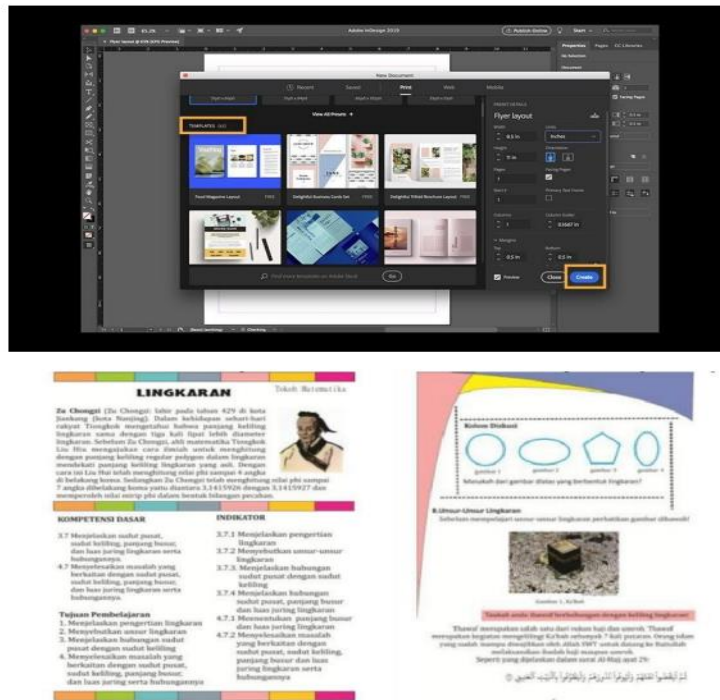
Adobe InDesign 2019

New Document

Recent Saved Print Web Mobile

TEMPLATES

View All Presets

Flyer layout

Width 8.5 in

Height 11 in

Pages 1

Columns 1

Margins

Find more templates on Adobe Stock

Go

Preview

Close

Create

LINGKARAN

Tokoh Matematika

Zu Chongzi (Zu Chongzi; lahir pada tahun 429 di kota Jiankang (kota Nanjing). Dalam kehidupan sehari-hari rakyat Tiongkok mengetahui bahwa panjang keliling lingkaran sama dengan tiga kali lipat lebih diameter lingkaran. Sebelum Zu Chongzi, ahli matematika Tiongkok Liu Hiu mengajukan cara ilmiah untuk menghitung dengan panjang keliling regular polygon dalam lingkaran mendekati panjang keliling lingkaran yang asli. Dengan cara ini Liu Hui telah menghitung nilai phi sampai 4 angka di belakang koma. Sedangkan Zu Chongzi telah menghitung nilai phi sampai 7 angka dibelakang koma yaitu diantara 3,1415926 dengan 3,1415927 dan memperoleh nilai mirip phi dalam bentuk bilangan pecahan.

KOMPETENSI DASAR

3.7 Menjelaskan sudut pusat, sudut keliling, panjang busur, dan luas juring lingkaran serta hubungannya.
4.7 Menyelesaikan masalah yang berkaitan dengan sudut pusat, sudut keliling, panjang busur, dan luas juring lingkaran serta hubungannya

Tujuan Pembelajaran
1. Menjelaskan pengertian lingkaran
2. Menyebutkan unsur lingkaran
3. Menjelaskan hubungan sudut pusat dengan sudut keliling
4. Menyelesaikan masalah yang berkaitan dengan sudut pusat, sudut keliling, panjang busur, dan luas juring serta hubungannya

INDIKATOR

3.7.1 Menjelaskan pengertian lingkaran
3.7.2 Menyebutkan unsur-unsur lingkaran
3.7.3 Menjelaskan hubungan sudut pusat dengan sudut keliling
3.7.4 Menjelaskan hubungan sudut pusat, panjang busur dan luas juring lingkaran
4.7.1 Menentukan panjang busur dan luas juring lingkaran
4.7.2 Menyelesaikan masalah yang berkaitan dengan sudut pusat, sudut keliling, panjang busur dan luas juring lingkaran serta hubungannya

Kolom Diskusi

gambar 1 gambar 2 gambar 3 gambar 4

Manakah dari gambar diatas yang berbentuk lingkaran?

B.Unsur-Unsur Lingkaran
Sebelum mempelajari unsur-unsur lingkaran perhatikan gambar dibawah!

Gambar 1. Ka'bah

Thawaf sesuai thawaf berhubungan dengan keliling lingkaran!

Thawaf merupakan salah satu dari rukun haji dan umroh. Thawaf merupakan kegiatan mengelilingi Ka'bah sebanyak 7 kali putaran. Orang-orang yang sudah mampu diwajibkan oleh Allah SWT untuk datang ke Baitullah melaksanakan ibadah haji maupun umroh. Seperti yang dijelaskan dalam surat Al-Hajj ayat 29:

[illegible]